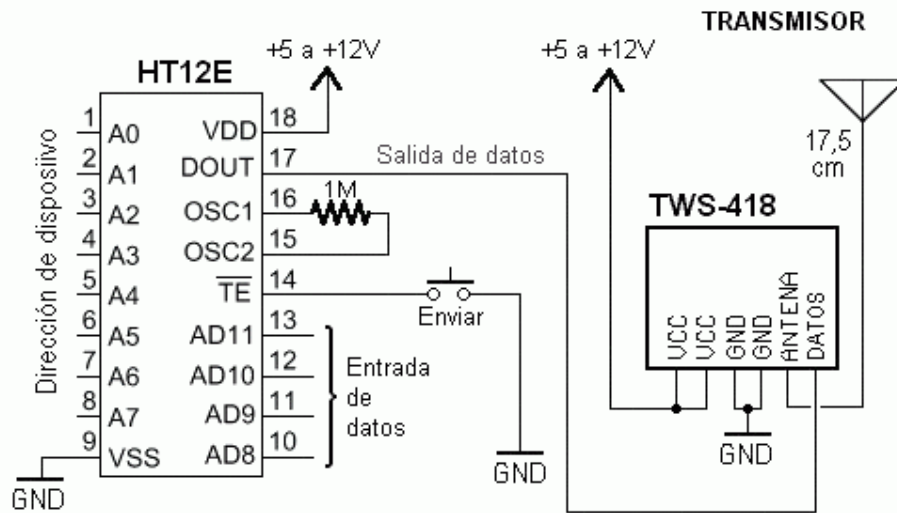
TRANSMISOR

+5 a +12V

+5 a +12V

HT12E

Dirección de dispositivo

1 A0
2 A1
3 A2
4 A3
5 A4
6 A5
7 A6
8 A7
9 VSS

VDD 18
DOUT 17
OSC1 16
OSC2 15
$\overline{TE}$ 14
AD11 13
AD10 12
AD9 11
AD8 10

1M

Salida de datos

Enviar

Entrada de datos

17,5 cm

TWS-418

VCC VCC GND GND ANTENA DATOS

GND

GND

GND